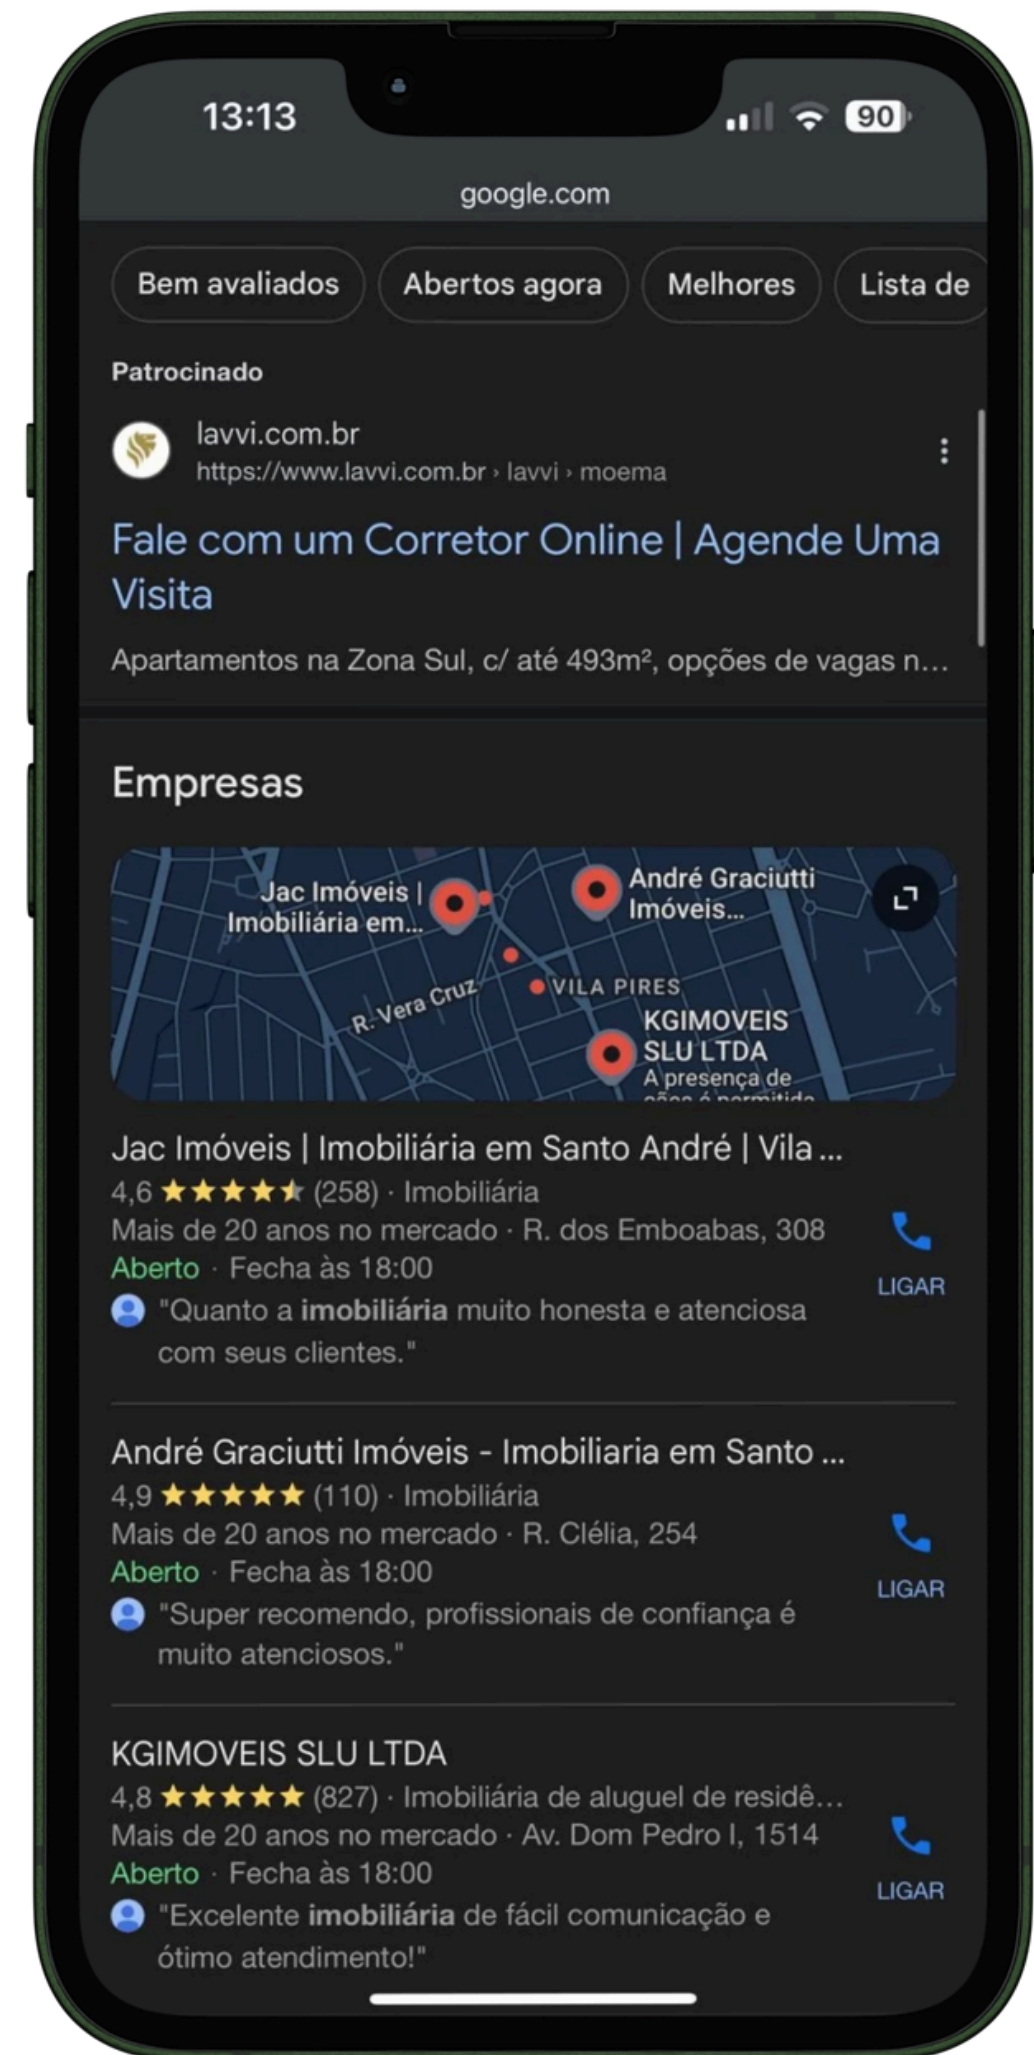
13:13

90

google.com

Bem avaliados | Abertos agora | Melhores | Lista de

Patrocinado

lavvi.com.br
https://www.lavvi.com.br › lavvi › moema

Fale com um Corretor Online | Agende Uma Visita

Apartamentos na Zona Sul, c/ até 493m², opções de vagas n...

Empresas

Jac Imóveis | Imobiliária em...

André Graciutti Imóveis...

R. Vera Cruz

VILA PIRES

KGIMOVEIS SLU LTDA
A presença de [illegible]

Jac Imóveis | Imobiliária em Santo André | Vila ...
4,6 ★★★★★ (258) · Imobiliária
Mais de 20 anos no mercado · R. dos Emboabas, 308
Aberto · Fecha às 18:00
"Quanto a **imobiliária** muito honesta e atenciosa com seus clientes."
LIGAR

André Graciutti Imóveis - Imobiliaria em Santo ...
4,9 ★★★★★ (110) · Imobiliária
Mais de 20 anos no mercado · R. Clélia, 254
Aberto · Fecha às 18:00
"Super recomendo, profissionais de confiança é muito atenciosos."
LIGAR

KGIMOVEIS SLU LTDA
4,8 ★★★★★ (827) · Imobiliária de aluguel de residê...
Mais de 20 anos no mercado · Av. Dom Pedro I, 1514
Aberto · Fecha às 18:00
"Excelente **imobiliária** de fácil comunicação e ótimo atendimento!"
LIGAR